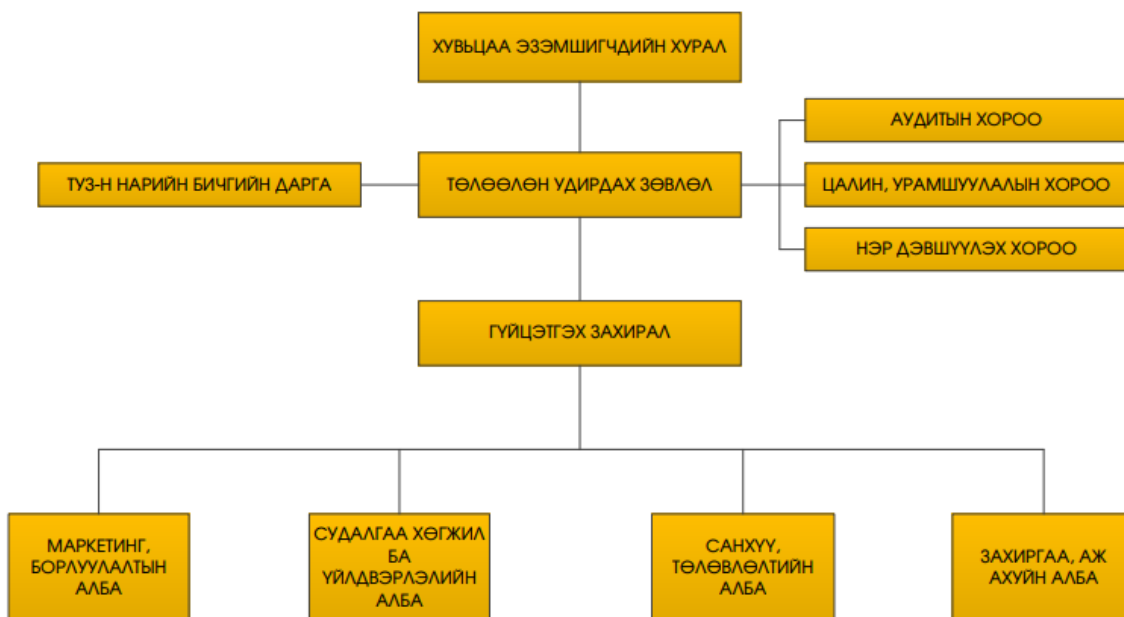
ХУВЬЦАА ЭЗЭМШИГЧДИЙН ХУРАЛ

ТУЗ-Н НАРИЙН БИЧГИЙН ДАРГА

ТӨЛӨӨЛӨН УДИРДАХ ЗӨВЛӨЛ

АУДИТЫН ХОРОО

ЦАЛИН, УРАМШУУЛАЛЫН ХОРОО

НЭР ДЭВШҮҮЛЭХ ХОРОО

ГҮЙЦЭТГЭХ ЗАХИРАЛ

МАРКЕТИНГ, БОРЛУУЛАЛТЫН АЛБА

СУДАЛГАА ХӨГЖИЛ БА ҮЙЛДВЭРЛЭЛИЙН АЛБА

САНХҮҮ, ТӨЛӨВЛӨЛТИЙН АЛБА

ЗАХИРГАА, АЖ АХУЙН АЛБА